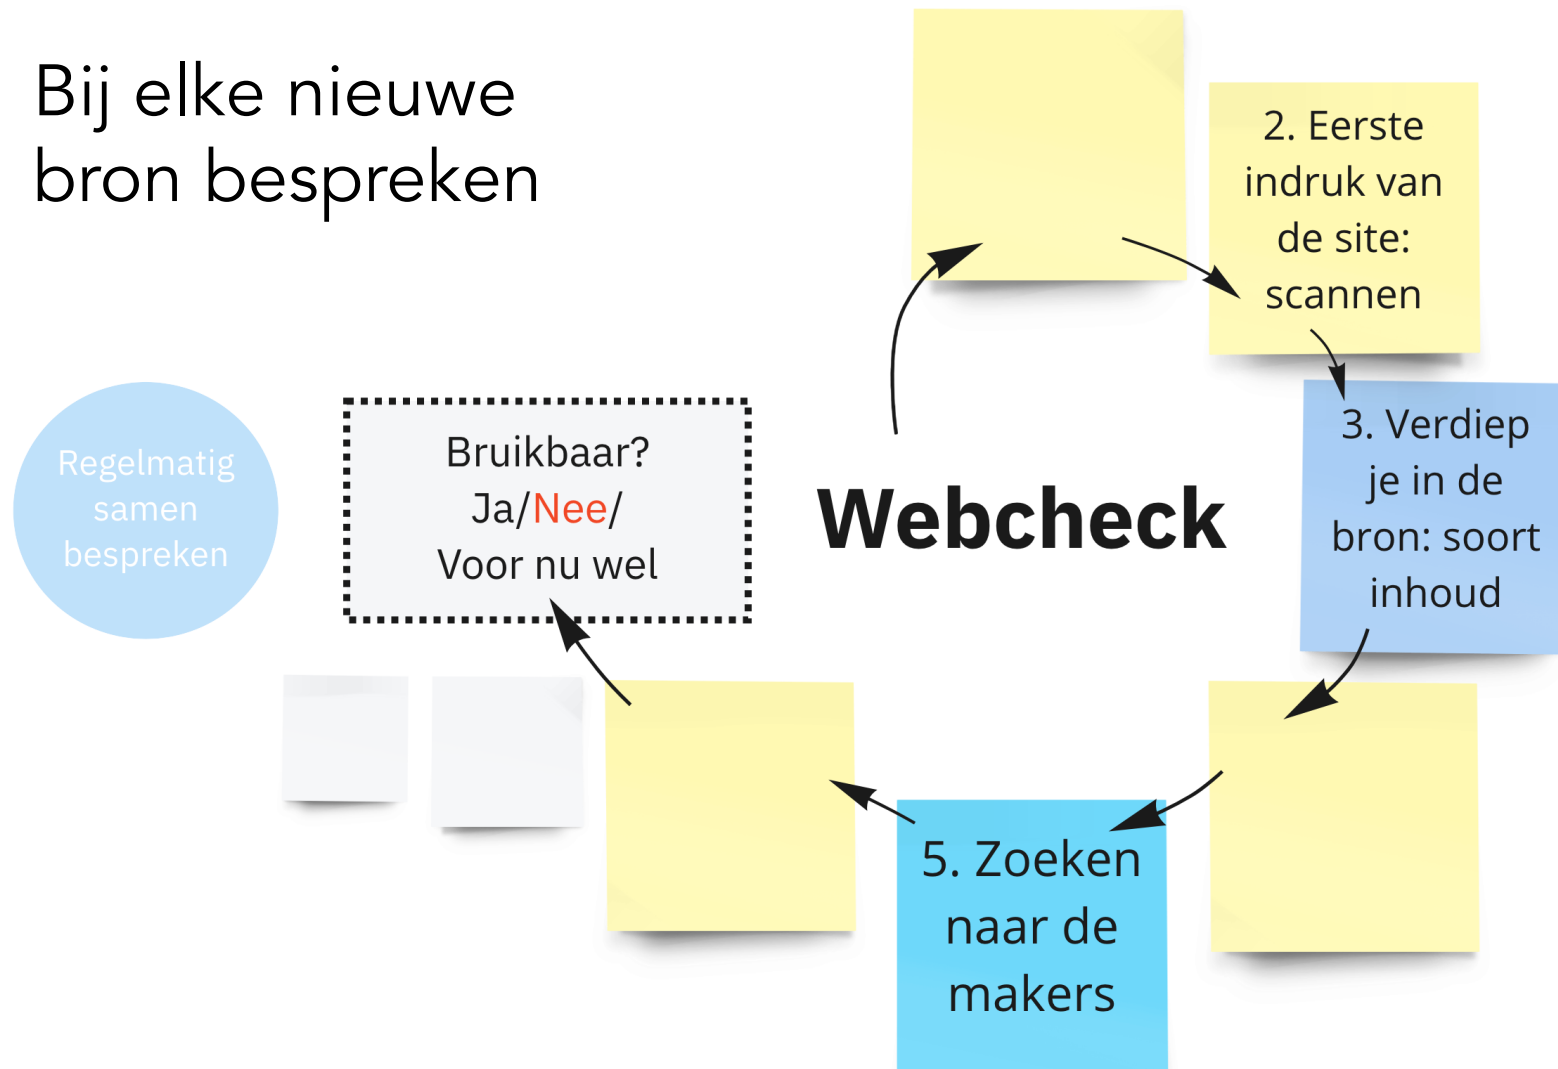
Bij elke nieuwe bron bespreken

2. Eerste indruk van de site: scannen

3. Verdiep je in de bron: soort inhoud

Webcheck

Regelmatig samen bespreken

Bruikbaar? Ja/Nee/ Voor nu wel

5. Zoeken naar de makers